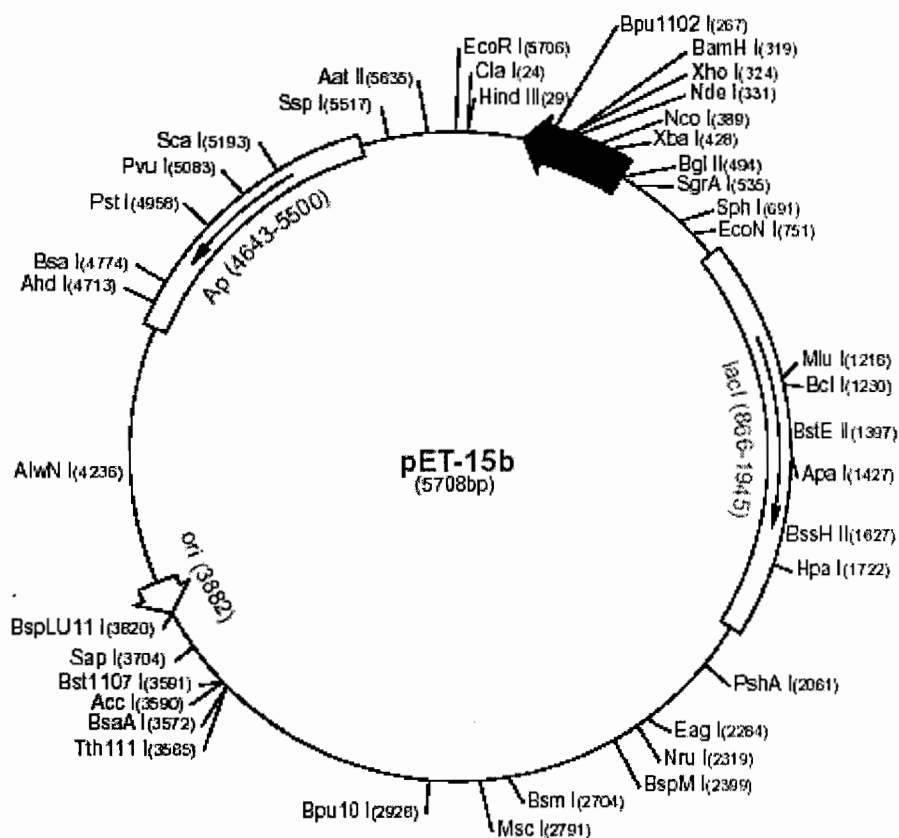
Bpu1102 I(267)
BamH I(319)
Xho I(324)
Nde I(331)
Nco I(389)
Xba I(428)
Bgl II(494)
SgrA I(535)
Sph I(691)
EcoN I(751)
EcoR I(5706)
Cla I(24)
Hind III(29)
Aat II(5635)
Ssp I(5517)
Sca I(5193)
Pvu I(5083)
Pst I(4958)
Bsa I(4774)
Ahd I(4713)
Ap (4643-5500)
lacI (866-1945)
Mlu I(1216)
Bcl I(1230)
BstE II(1397)
Apa I(1427)
BssH II(1627)
Hpa I(1722)
pET-15b
(5708bp)
AlwN I(4236)
ori (3882)
BspLU11 I(3820)
Sap I(3704)
Bst1107 I(3591)
Acc I(3590)
BsaA I(3572)
Tth111 I(3585)
PshA I(2061)
Eag I(2284)
Nru I(2319)
BspM I(2399)
Bsm I(2704)
Msc I(2791)
Bpu10 I(2926)